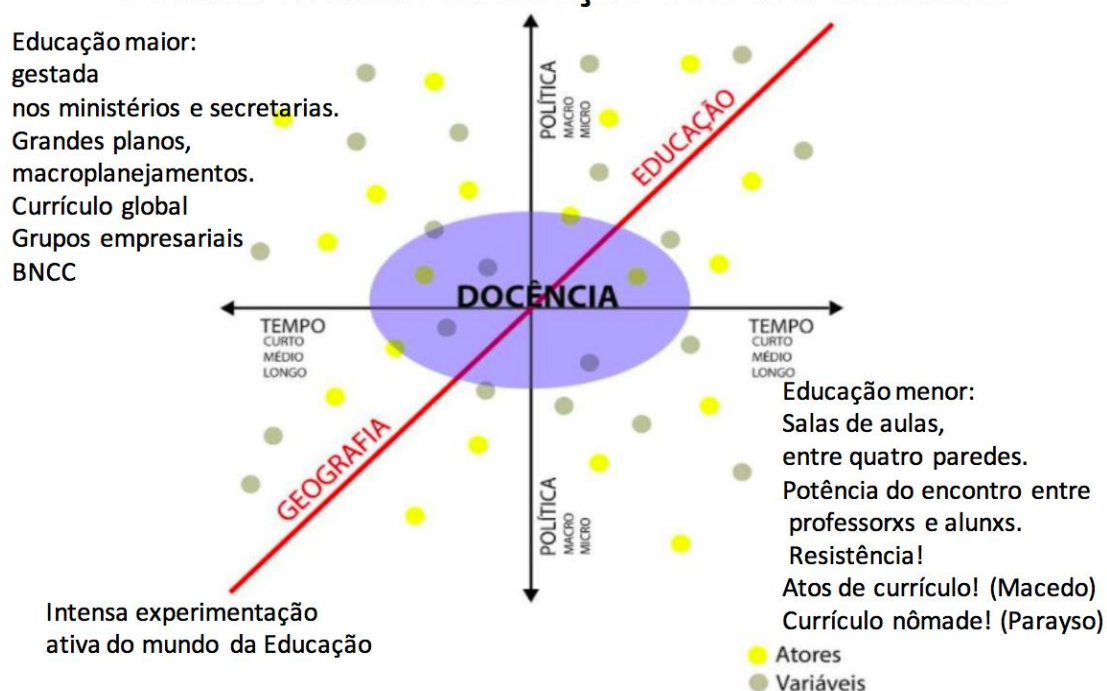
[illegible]

Educação maior:
gestada
nos ministérios e secretarias.
Grandes planos,
macroplanejamentos.
Currículo global
Grupos empresariais
BNCC

POLÍTICA
MACRO
MICRO

EDUCAÇÃO

DOCÊNCIA

TEMPO
CURTO
MÉDIO
LONGO

TEMPO
CURTO
MÉDIO
LONGO

GEOGRAFIA

POLÍTICA
MACRO
MICRO

Educação menor:
Salas de aulas,
entre quatro paredes.
Potência do encontro entre professorxs e alunxs.
Resistência!
Atos de currículo! (Macedo)
Currículo nômade! (Parayso)

Intensa experimentação ativa do mundo da Educação

Atores
Variáveis